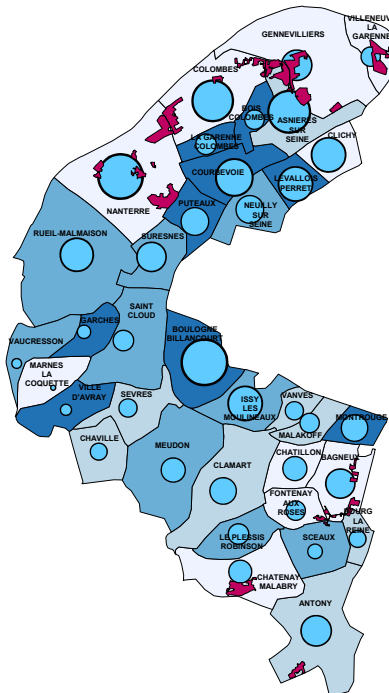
VILLENEUVE LA GARENNE
GENNEVILLIERS
COLOMBES
BOIS COLOMBES
ASNIERES SUR SEINE
LA GARENNE COLOMBES
CLICHY
COURBEVOIE
LEVALLOIS PERRET
NANTERRE
PUTEAUX
NEUILLY SUR SEINE
RUEIL-MALMAISON
SURESNES
SAINT CLOUD
GARCHES
VAUCRESSON
BOULOGNE BILLANCOURT
MARNES LA COQUETTE
VILLE D'AVRAY
SEVRES
ISSY LES MOULINEAUX
VANVES
MONTROUGE
MALAKOFF
CHAVILLE
MEUDON
CLAMART
CHATILLON
BAGNEUX
FONTENAY AUX ROSES
BOURG LA REINE
LE PLESSIS ROBINSON
SCEAUX
CHATENAY MALABRY
ANTONY